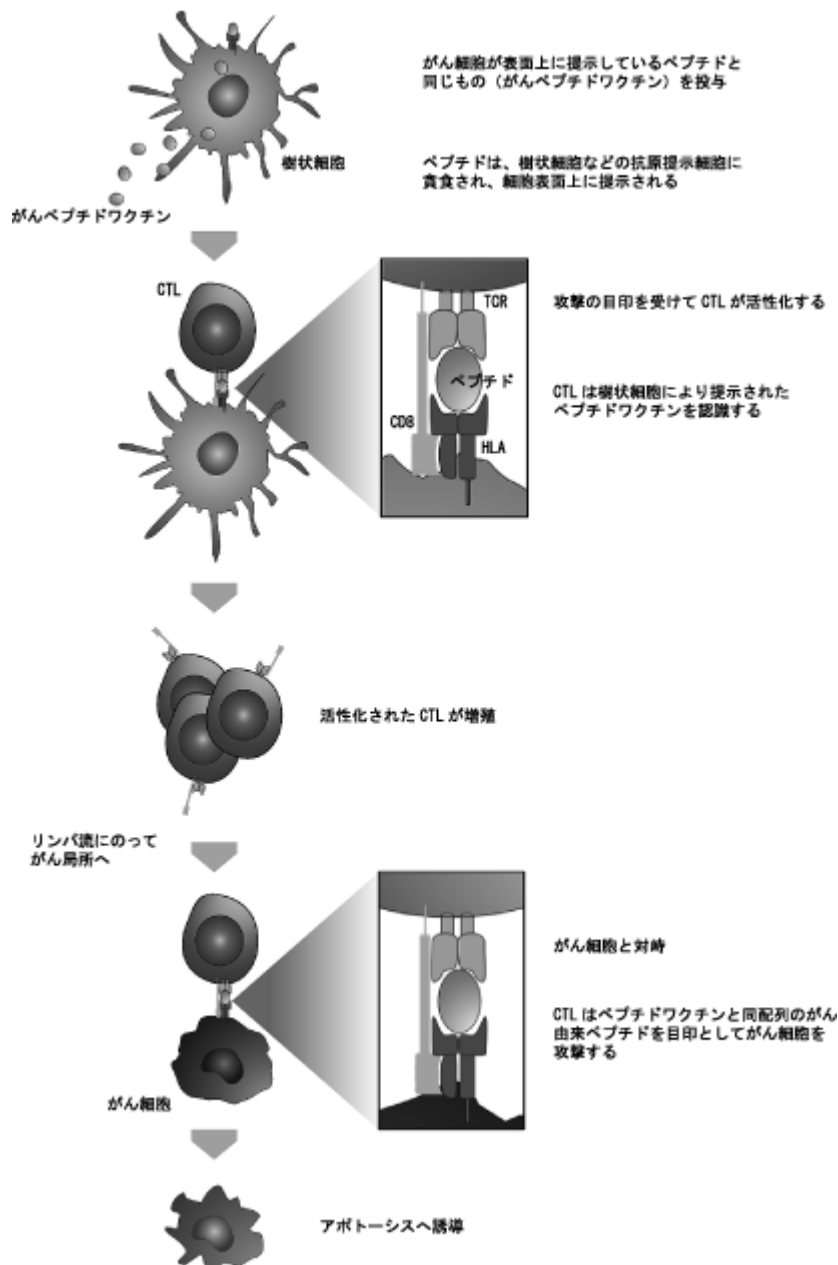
がん細胞が表面上に提示しているペプチドと同じもの（がんペプチドワクチン）を投与

樹状細胞

ペプチドは、樹状細胞などの抗原提示細胞に貪食され、細胞表面上に提示される

がんペプチドワクチン

CTL

TCR

ペプチド

CD8

HLA

攻撃の目印を受けて CTL が活性化する

CTL は樹状細胞により提示されたペプチドワクチンを認識する

活性化された CTL が増殖

リンパ流にのってがん局所へ

がん細胞と対峙

CTL はペプチドワクチンと同配列のがん由来ペプチドを目印としてがん細胞を攻撃する

がん細胞

アポトーシスへ誘導